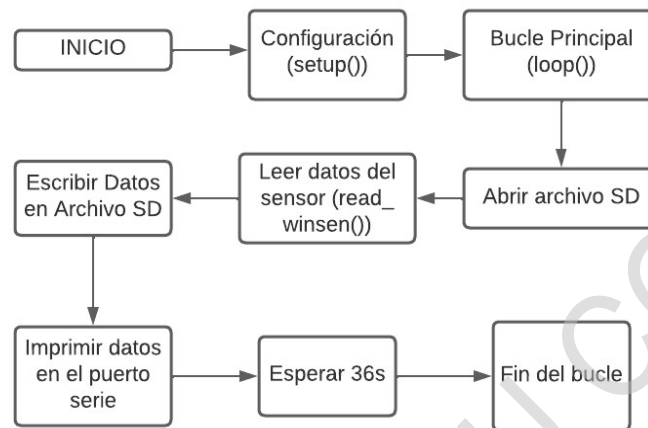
INICIO

Configuración (setup())

Bucle Principal (loop())

Abrir archivo SD

Leer datos del sensor (read_ winsen())

Escribir Datos en Archivo SD

Imprimir datos en el puerto serie

Esperar 36s

Fin del bucle